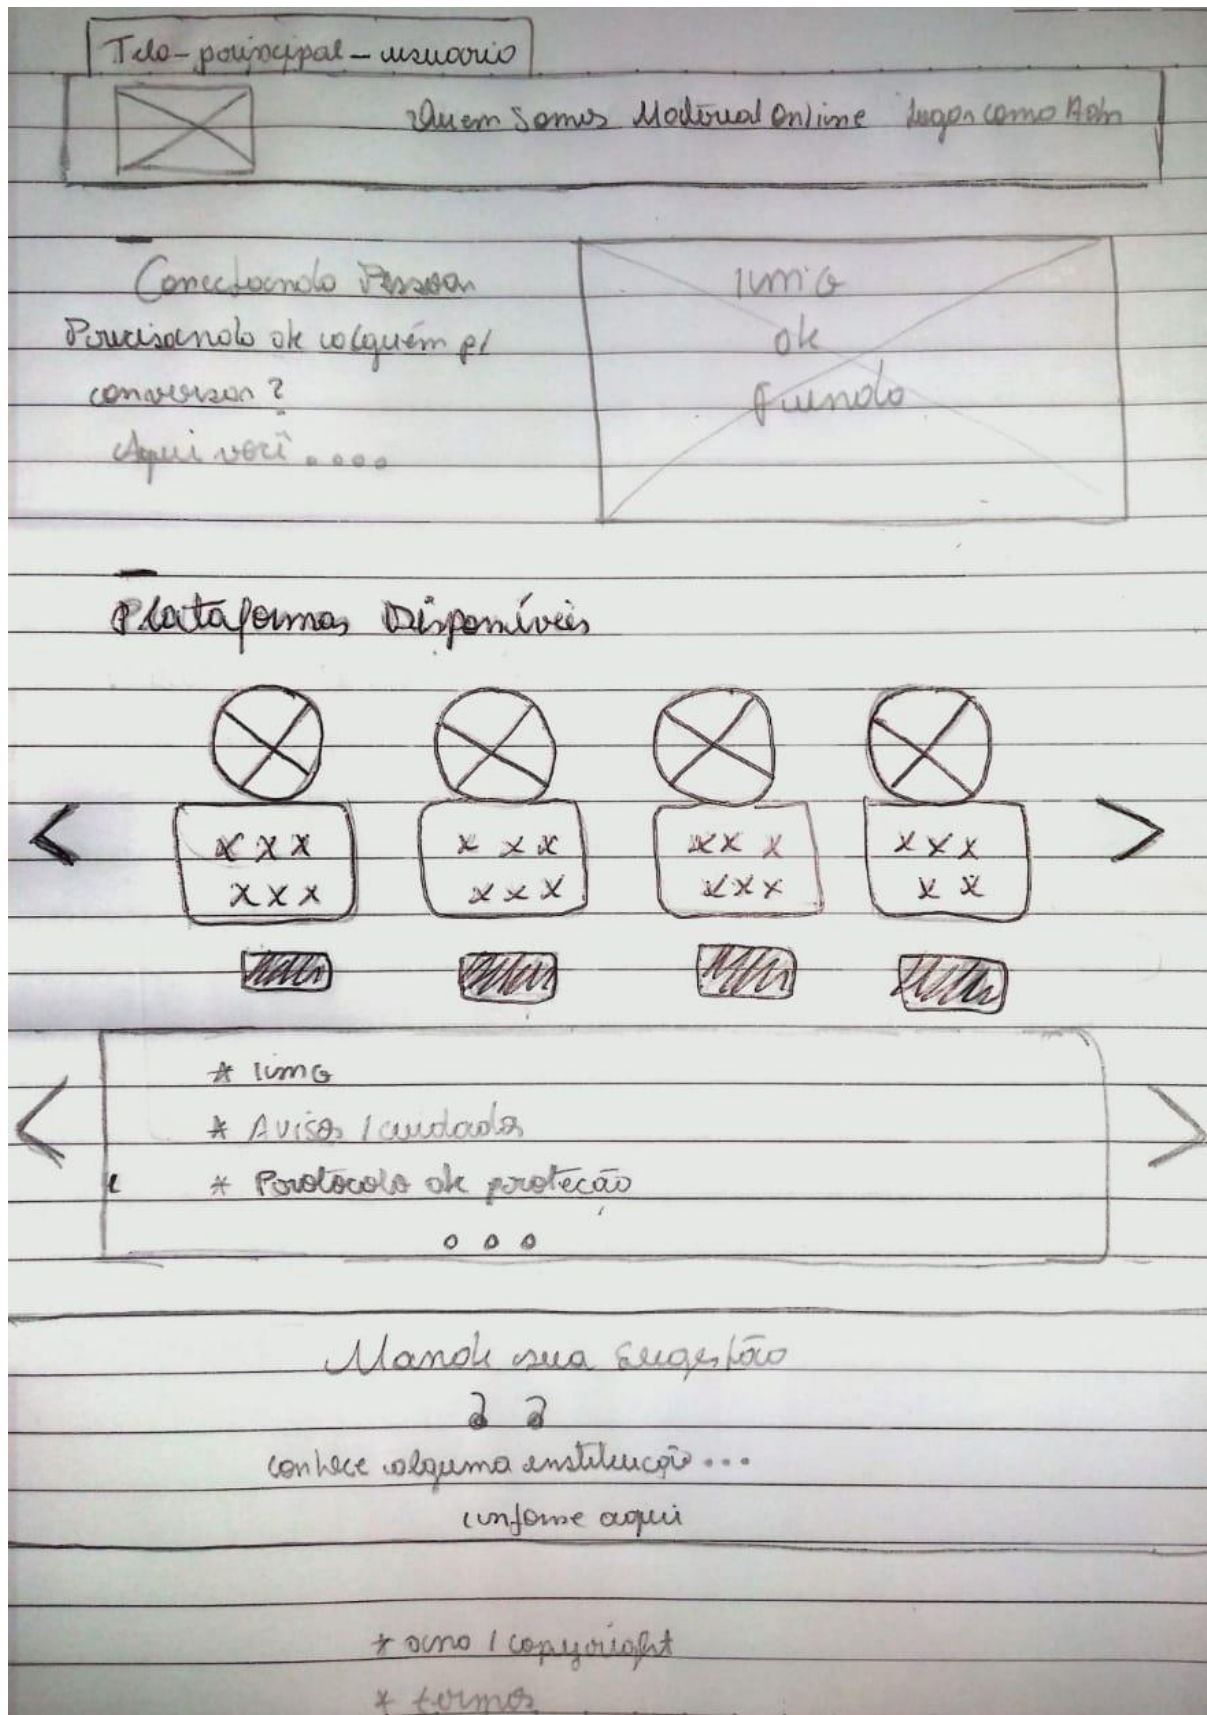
Tela-principal - usuario

Quem Somos Material Online Logar como Adm

Conectando Pessoas
Precisando de alguém p/ conversar?
Aqui você....

img
de
fundo

Plataformas Disponíveis

<

xxx
xxx

x xx
xxx

xx x
xxx

xxx
x x

>

<

* img
* Avisos / cuidados
* Protocolo de proteção
...

>

Mande sua sugestão
? ?
conhece alguma instituição...
informe aqui

* ano / copyright
* termos